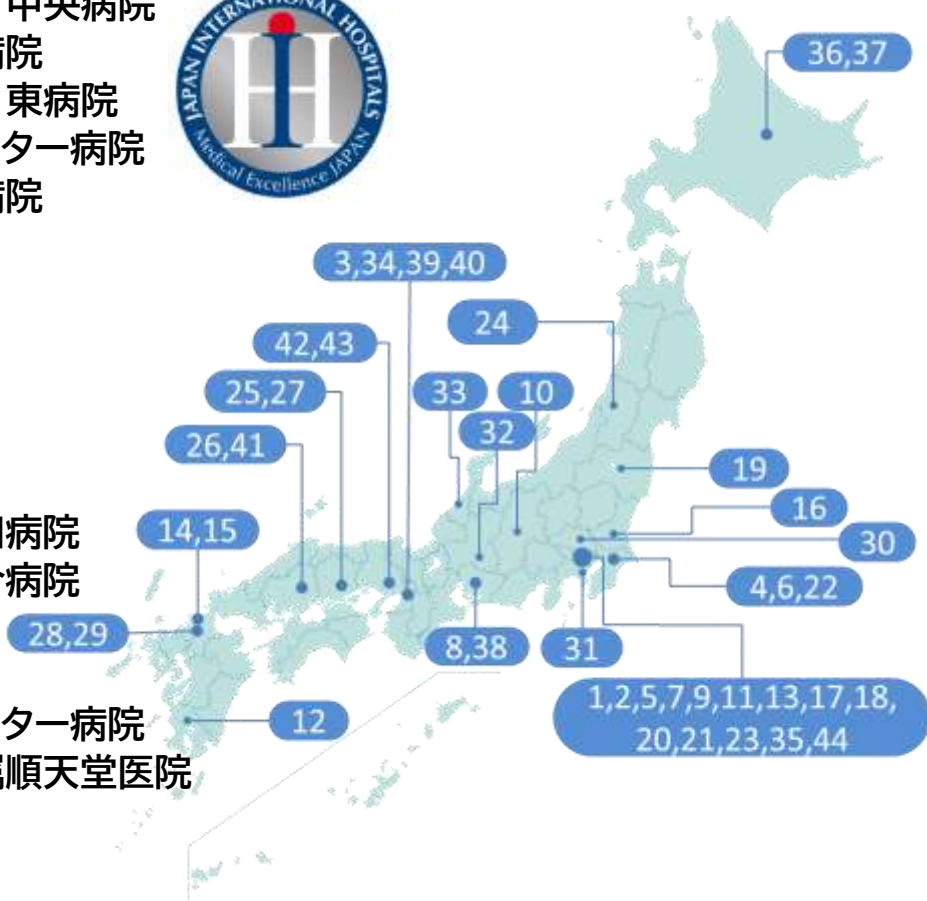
中央病院
病院
東病院
ター病院
病院

JAPAN INTERNATIONAL HOSPITALS
Medical Excellence JAPAN

36,37
3,34,39,40
24
42,43
25,27
33
10
32
26,41
19
16
30
14,15
4,6,22
28,29
8,38
31
12
1,2,5,7,9,11,13,17,18,20,21,23,35,44

病院
病院
ター病院
順天堂医院